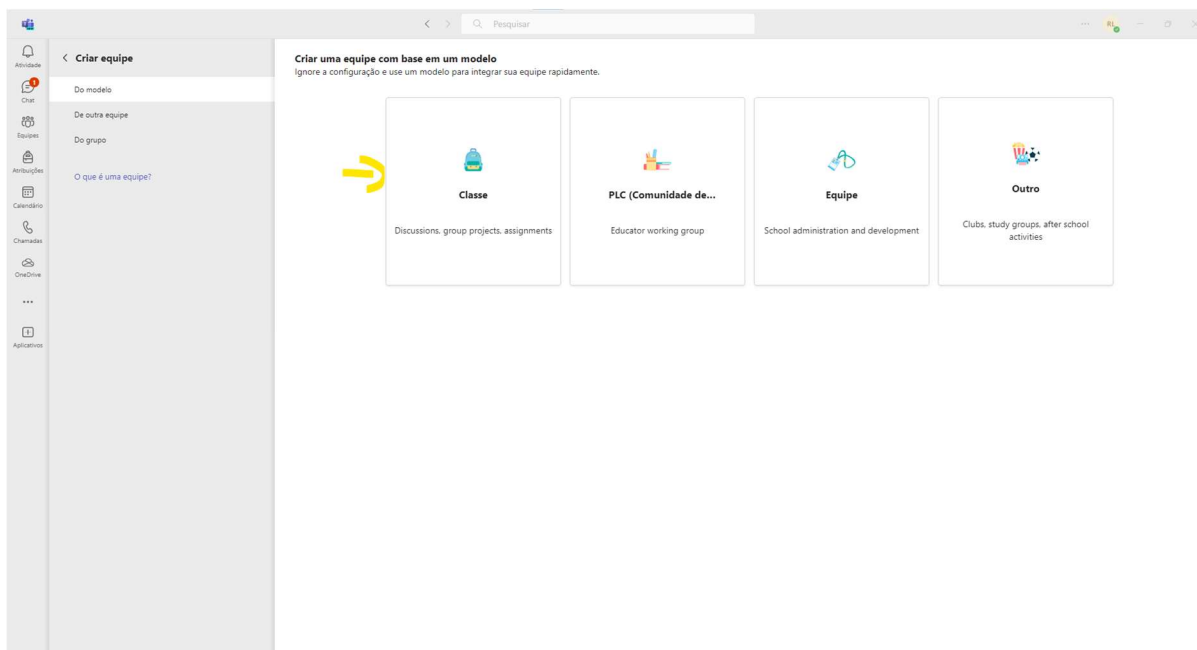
Pesquisar

Atividade
1
Chat
Equipes
Atribuições
Calendário
Chamadas
OneDrive
...
Aplicativos

< Criar equipe
Do modelo
De outra equipe
Do grupo
O que é uma equipe?

Criar uma equipe com base em um modelo
Ignore a configuração e use um modelo para integrar sua equipe rapidamente.

Classe
Discussions, group projects, assignments

PLC (Comunidade de...
Educator working group

Equipe
School administration and development

Outro
Clubs, study groups, after school activities